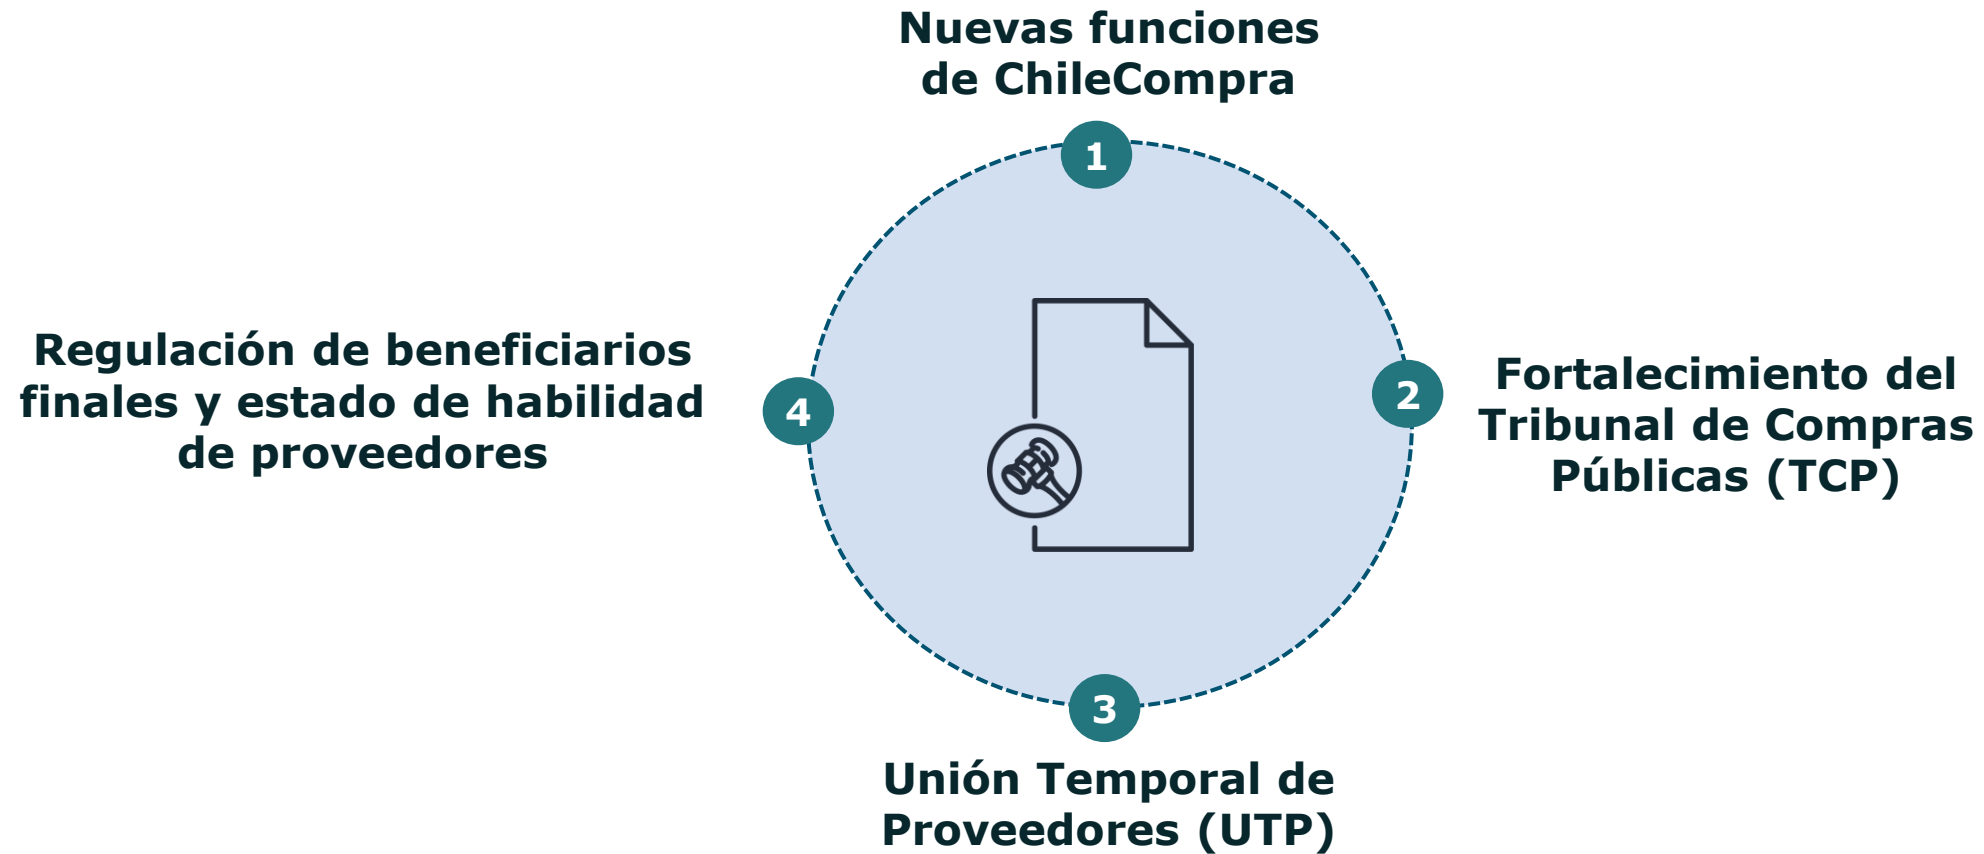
Nuevas funciones de ChileCompra

1

Regulación de beneficiarios finales y estado de habilidad de proveedores

4

2

Fortalecimiento del Tribunal de Compras Públicas (TCP)

3

Unión Temporal de Proveedores (UTP)